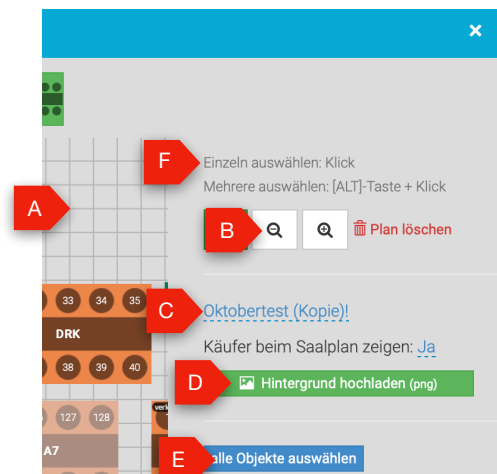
×

F
Einzeln auswählen: Klick
Mehrere auswählen: [ALT]-Taste + Klick

A

B
Plan löschen

33 34 35
DRK
38 39 40

C
Oktobertest (Kopie)!

Käufer beim Saalplan zeigen: Ja

D
Hintergrund hochladen (png)

127 128
A7

E
alle Objekte auswählen